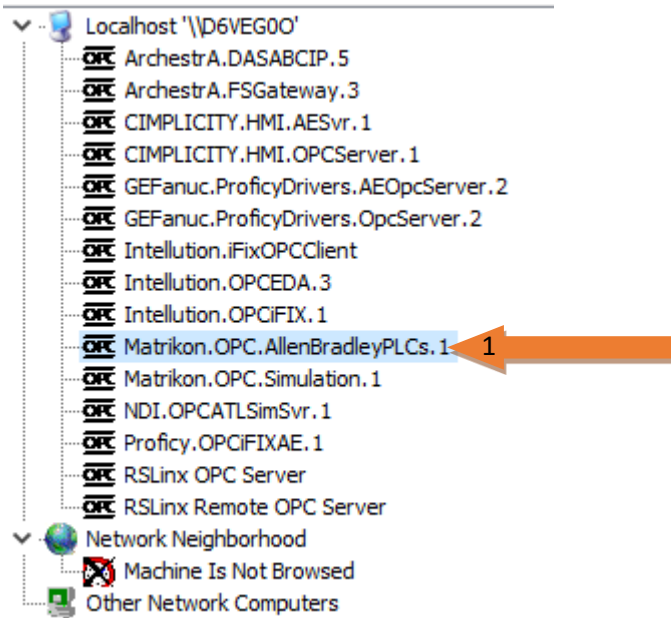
Localhost '\\D6VEG0O'
OPC ArchestrA.DASABCIP.5
OPC ArchestrA.FSGateway.3
OPC CIMPLICITY.HMI.AESvr.1
OPC CIMPLICITY.HMI.OPCServer.1
OPC GEFanuc.ProficyDrivers.AEOpcServer.2
OPC GEFanuc.ProficyDrivers.OpcServer.2
OPC Intellution.iFixOPCClient
OPC Intellution.OPCEDA.3
OPC Intellution.OPCiFIX.1
OPC Matrikon.OPC.AllenBradleyPLCs.1
1
OPC Matrikon.OPC.Simulation.1
OPC NDI.OPCATLSimSvr.1
OPC Proficy.OPCiFIXAE.1
OPC RSLinx OPC Server
OPC RSLinx Remote OPC Server
Network Neighborhood
Machine Is Not Browsed
Other Network Computers